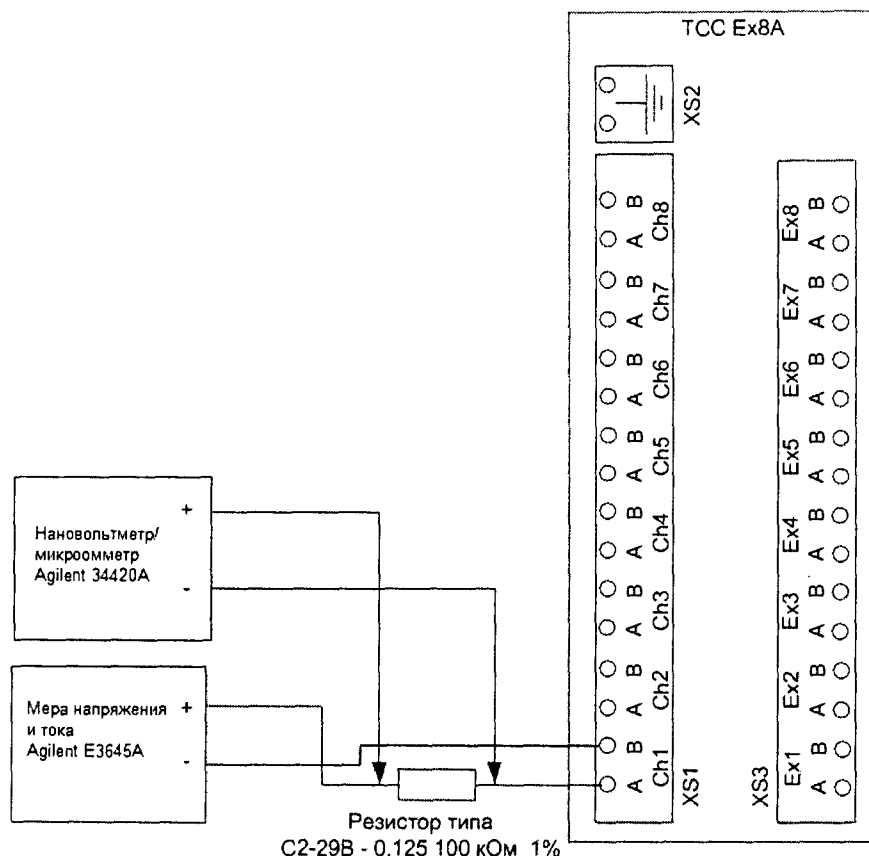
TCC Ex8A

XS2

B Ch8 A
B Ch7 A
B Ch6 A
B Ch5 A
B Ch4 A
B Ch3 A
B Ch2 A
B Ch1 A
XS1

Ex8 B A
Ex7 B A
Ex6 B A
Ex5 B A
Ex4 B A
Ex3 B A
Ex2 B A
Ex1 B A
XS3

Нановольтметр/ микроомметр Agilent 34420A
+
-

Мера напряжения и тока Agilent E3645A
+
-

Резистор типа
С2-29В - 0.125 100 кОм 1%